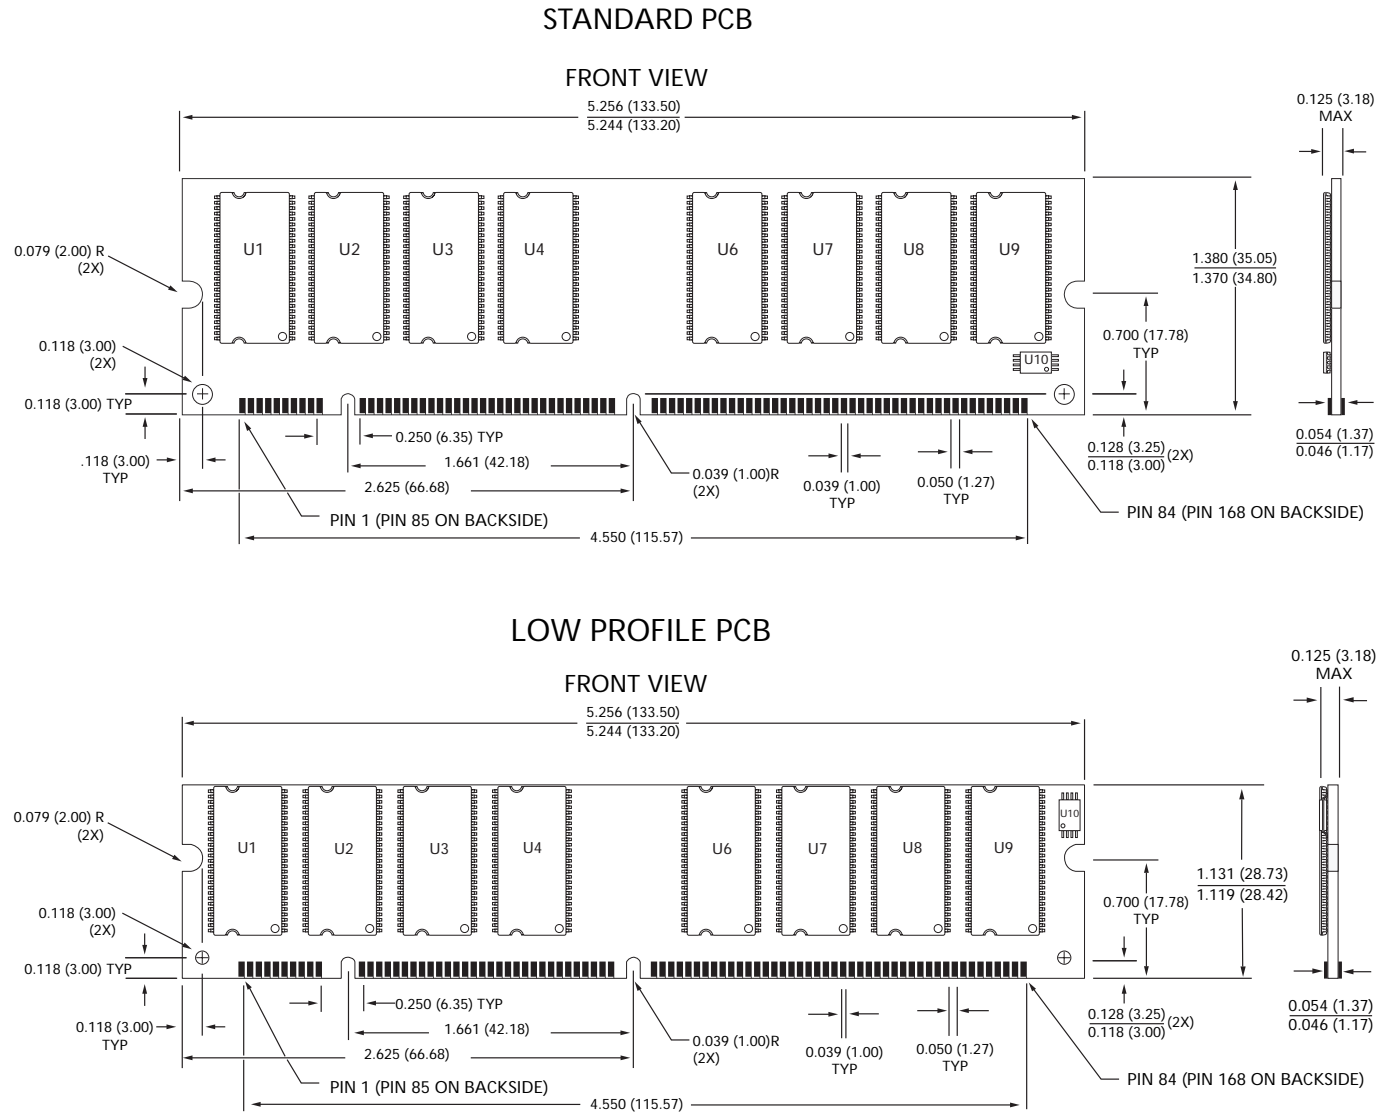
STANDARD PCB

FRONT VIEW

5.256 (133.50)
5.244 (133.20)

0.125 (3.18)
MAX

0.079 (2.00) R
(2X)

U1 U2 U3 U4 U6 U7 U8 U9

U10

1.380 (35.05)
1.370 (34.80)

0.700 (17.78)
TYP

0.118 (3.00)
(2X)

0.118 (3.00) TYP

.118 (3.00)
TYP

0.250 (6.35) TYP

1.661 (42.18)

2.625 (66.68)

0.039 (1.00)R
(2X)

0.039 (1.00)
TYP

0.050 (1.27)
TYP

0.128 (3.25)
0.118 (3.00) (2X)

0.054 (1.37)
0.046 (1.17)

PIN 1 (PIN 85 ON BACKSIDE)

PIN 84 (PIN 168 ON BACKSIDE)

4.550 (115.57)

LOW PROFILE PCB

FRONT VIEW

5.256 (133.50)
5.244 (133.20)

0.125 (3.18)
MAX

0.079 (2.00) R
(2X)

U1 U2 U3 U4 U6 U7 U8 U9

U10

1.131 (28.73)
1.119 (28.42)

0.700 (17.78)
TYP

0.118 (3.00)
(2X)

0.118 (3.00) TYP

0.118 (3.00)
TYP

0.250 (6.35) TYP

1.661 (42.18)

2.625 (66.68)

0.039 (1.00)R
(2X)

0.039 (1.00)
TYP

0.050 (1.27)
TYP

0.128 (3.25)
0.118 (3.00) (2X)

0.054 (1.37)
0.046 (1.17)

PIN 1 (PIN 85 ON BACKSIDE)

PIN 84 (PIN 168 ON BACKSIDE)

4.550 (115.57)